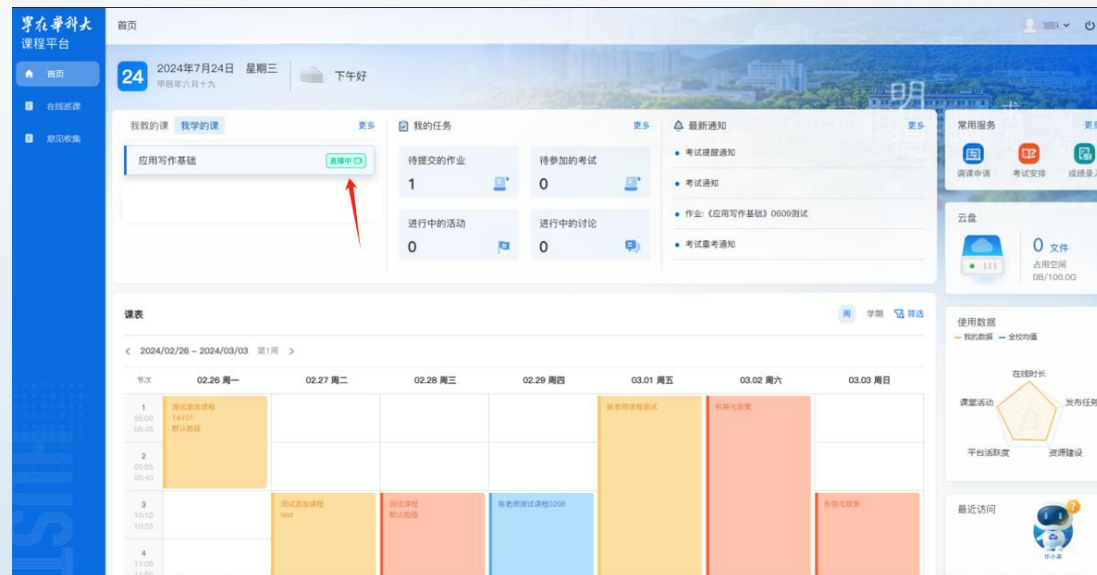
学在华科大
课程平台

首页
在线巡课
意见收集

首页

24 2024年7月24日 星期三
甲辰年六月十九
下午好

我教的课 我学的课 更多
应用写作基础 直播中

我的任务 更多
待提交的作业 1
待参加的考试 0
进行中的活动 0
进行中的讨论 0

最新通知 更多
考试提醒通知
考试通知
作业:《应用写作基础》0609测试
考试重考通知

常用服务 更
调课申请 考试安排 成绩录入

云盘
0 文件
占用空间
0B/100.0G

课表
周 学期 筛选
< 2024/02/26 - 2024/03/03 第1周 >

| 节次 | 02.26 周一 | 02.27 周二 | 02.28 周三 | 02.29 周四 | 03.01 周五 | 03.02 周六 | 03.03 周日 |
|---|---|---|---|---|---|---|---|
| 1 08:00 08:45 | 测试添加课程 1A101 默认班级 | | | | 陈老师课程测试 | 形势与政策 | |
| 2 08:55 09:40 | | | | | | | |
| 3 10:10 10:55 | | 测试添加课程 test | 测试课程 默认班级 | 陈老师测试课程0205 | | | 形势与政策 |
| 4 11:05 | | | | | | | |

使用数据
我的数据 全校均值
在线时长
发布任务
资源建设
平台活跃度
课堂活动

最近访问
华小课